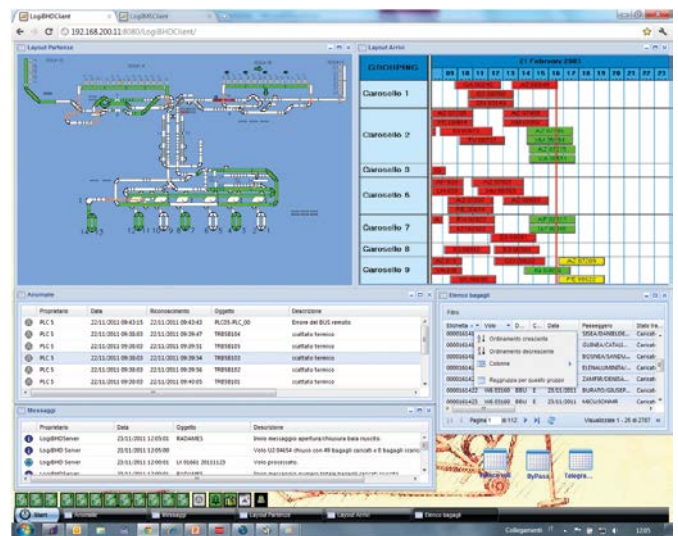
LogiBHDClient
LogiBHDClient
192.168.200.11:8080/LogiBHDClient/

Layout Partenze
Layout Arrivi

GROUPING
21 February 2003
09 10 11 12 13 14 15 16 17 18 19 20 21 22 23

Carosello 1
Carosello 2
Carosello 3
Carosello 6
Carosello 7
Carosello 8
Carosello 9

Anomalie

| Proprietario | Data | Riconoscimento | Oggetto | Descrizione |
|---|---|---|---|---|
| PLC 5 | 22/11/2011 09:43:15 | 22/11/2011 09:43:43 | PLC05-PLC_00 | Errore del BUS remoto |
| PLC 5 | 22/11/2011 09:38:03 | 22/11/2011 09:39:47 | TRBSB104 | scattato termico |
| PLC 5 | 22/11/2011 09:38:03 | 22/11/2011 09:39:51 | TRBSB103 | scattato termico |
| PLC 5 | 22/11/2011 09:38:03 | 22/11/2011 09:39:54 | TRBSB101 | scattato termico |
| PLC 5 | 22/11/2011 09:38:03 | 22/11/2011 09:39:56 | TRBSB102 | scattato termico |
| PLC 5 | 22/11/2011 09:38:03 | 22/11/2011 09:40:05 | TRBSB105 | scattato termico |

Elenco bagagli
Filtro
Etichetta | Volo | D... | C... | Data | Passeggero | Stato tra...
Ordinamento crescente
Ordinamento decrescente
Colonne
Raggruppa per questo gruppo
SISEA/DANIELGE... Caricat...
GUZNEA/CATALI... Caricat...
BISINEA/SANDU... Caricat...
ELENAUMENTINI... Caricat...
ZAMPIR/DENISA... Caricat...
0000165422 | VIA 03160 | BBU | E | 23/11/2011 | BURATO/GIUSEP... | Caricat...
0000165423 | VIA 03160 | BBU | E | 23/11/2011 | MICU/IOANA | Caricat...
Pagina 1 di 112
Visualizzato 1 - 25 di 2787

Messaggi

| Proprietario | Data | Oggetto | Descrizione |
|---|---|---|---|
| LogiBHDServer | 23/11/2011 12:05:01 | RADAMES | Invio messaggio apertura/chiusura baia riuscito. |
| LogiBHD Server | 23/11/2011 12:05:00 | | Volo U2 84654 chiuso con 49 bagagli caricati e 0 bagagli scaric... |
| LogiBHD Server | 23/11/2011 12:00:01 | LX 01661 20111123 | Volo processato. |
| LogiBHDServer | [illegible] | RADAMES | Invio messaggio numero totale bagagli caricati riuscito. |

ByPass
Telegra...

Start
Anomalie
Messaggi
Layout Partenze
Layout Arrivi
Elenco bagagli

Collegamenti
12:05